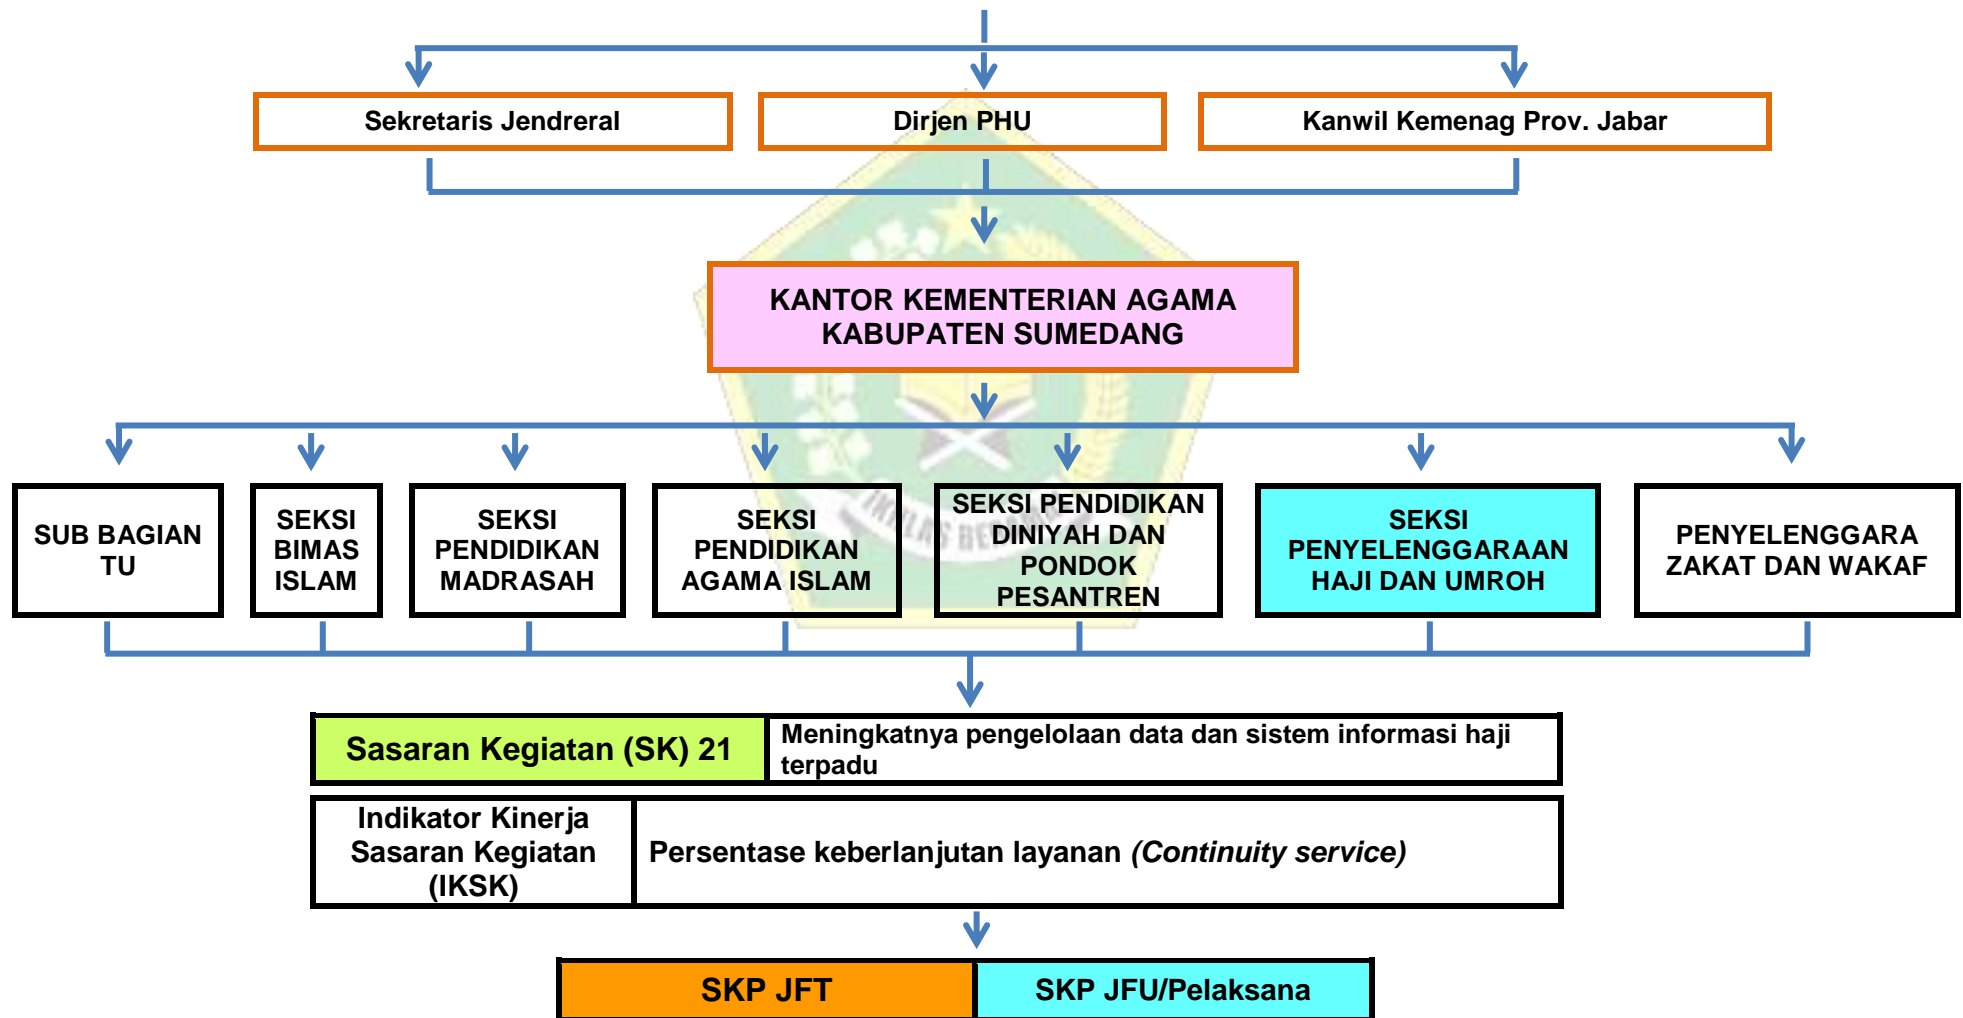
Sekretaris Jendreral

Dirjen PHU

Kanwil Kemenag Prov. Jabar

KANTOR KEMENTERIAN AGAMA KABUPATEN SUMEDANG

SUB BAGIAN TU

SEKSI BIMAS ISLAM

SEKSI PENDIDIKAN MADRASAH

SEKSI PENDIDIKAN AGAMA ISLAM

SEKSI PENDIDIKAN DINIYAH DAN PONDOK PESANTREN

SEKSI PENYELENGGARAAN HAJI DAN UMROH

PENYELENGGARA ZAKAT DAN WAKAF

| Sasaran Kegiatan (SK) 21 | Meningkatnya pengelolaan data dan sistem informasi haji terpadu |
|---|---|
| Indikator Kinerja Sasaran Kegiatan (IKSK) | Persentase keberlanjutan layanan *(Continuity service)* |

| SKP JFT | SKP JFU/Pelaksana |
|---|---|